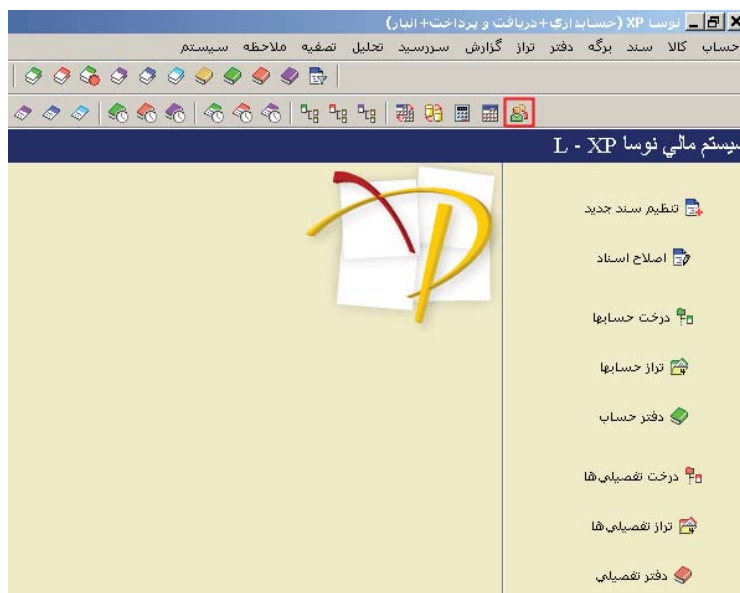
نوسا XP (حسابداري+دريافت و پرداخت+انبار)

حساب كالا سند برگه دفتر تراز گزارش سررسيد تحليل تصفيه ملاحظه سيستم

سيستم مالي نوسا L - XP

تنظيم سند جديد

اصلاح اسناد

درخت حسابها

تراز حسابها

دفتر حساب

درخت تفصيلي‌ها

تراز تفصيلي‌ها

دفتر تفصيلي